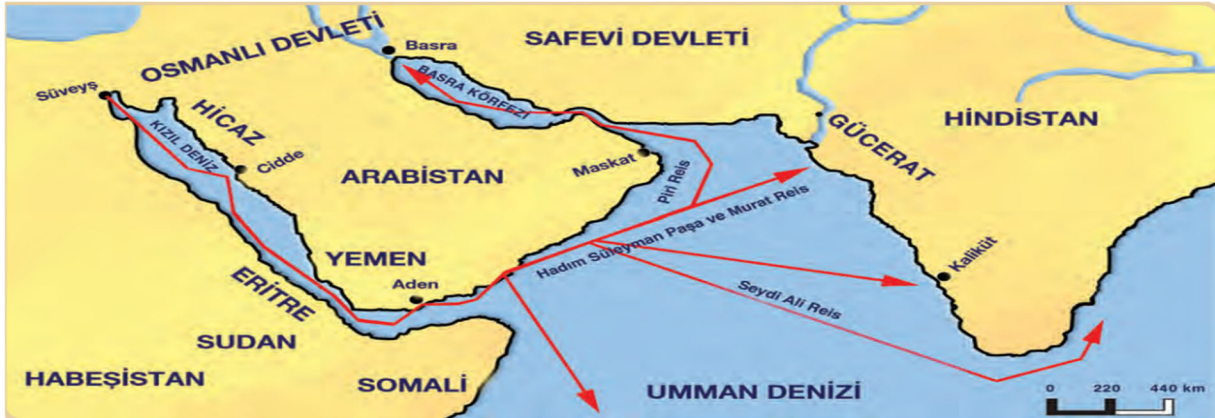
OSMANLI DEVLETİ
Basra
SAFEVİ DEVLETİ
BASRA KÖRFEZİ
Süveyş
HİCAZ
KIZIL DENİZ
Cidde
GÜCERAT
HİNDİSTAN
Maskat
ARABİSTAN
Piri Reis
Hadım Süleyman Paşa ve Murat Reis
YEMEN
ERİTRE
Aden
Kaliküt
Seydi Ali Reis
SUDAN
HABEŞİSTAN
SOMALİ
UMMAN DENİZİ
0 220 440 km